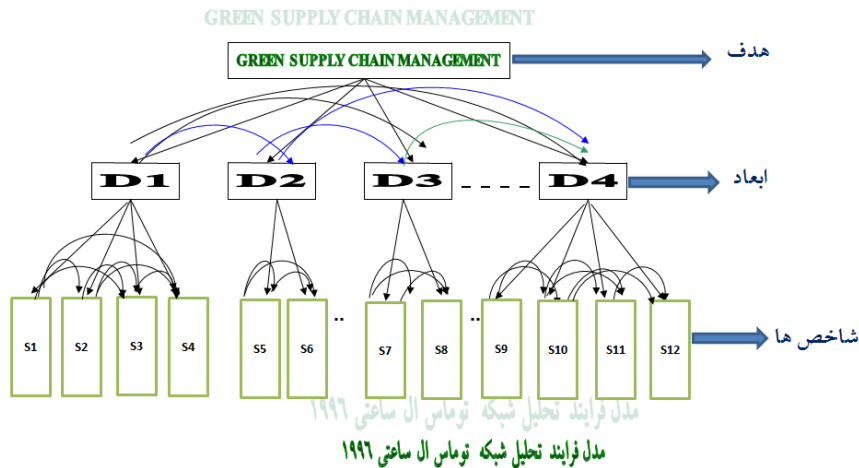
GREEN SUPPLY CHAIN MANAGEMENT

GREEN SUPPLY CHAIN MANAGEMENT

هدف

D1 D2 D3 - - - - D4

ابعاد

S1 S2 S3 S4 S5 S6 .. S7 S8 .. S9 S10 S11 S12

شاخص ها

مدل فرایند تحلیل شبکه توماس ال ساعتی ۱۹۹۶

مدل فرایند تحلیل شبکه توماس ال ساعتی ۱۹۹۶